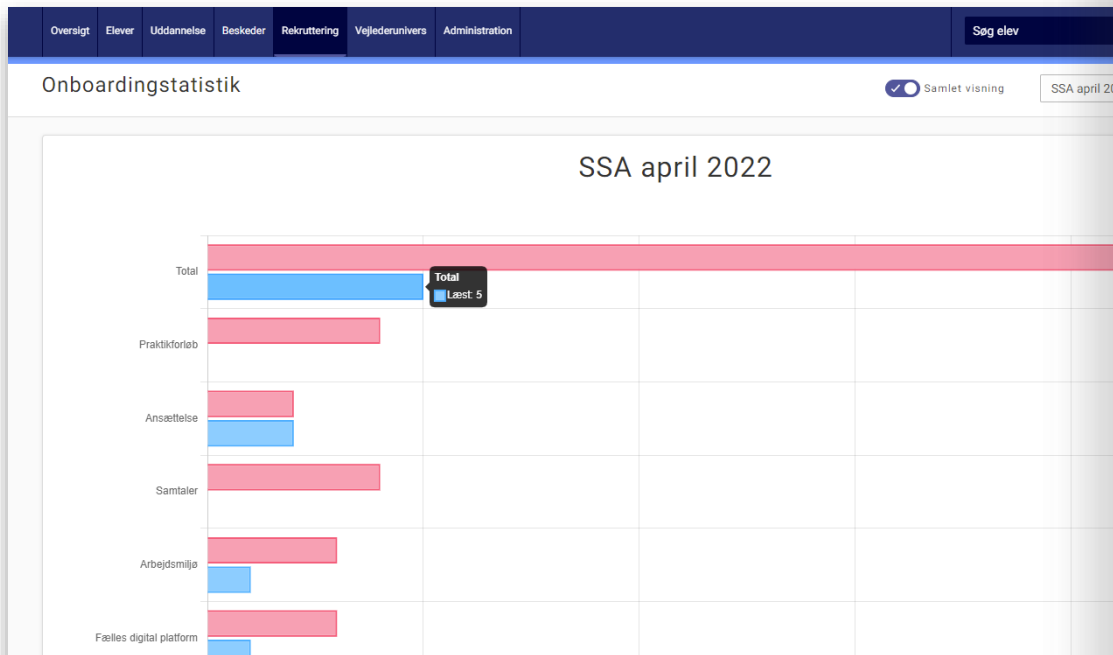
Oversigt Elever Uddannelse Beskeder Rekruttering Vejlederunivers Administration

Søg elev

Onboardingstatistik

Samlet visning

SSA april 2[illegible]

SSA april 2022

Total

Total
Læst: 5

Praktikforløb

Ansættelse

Samtaler

Arbejdsmiljø

Fælles digital platform